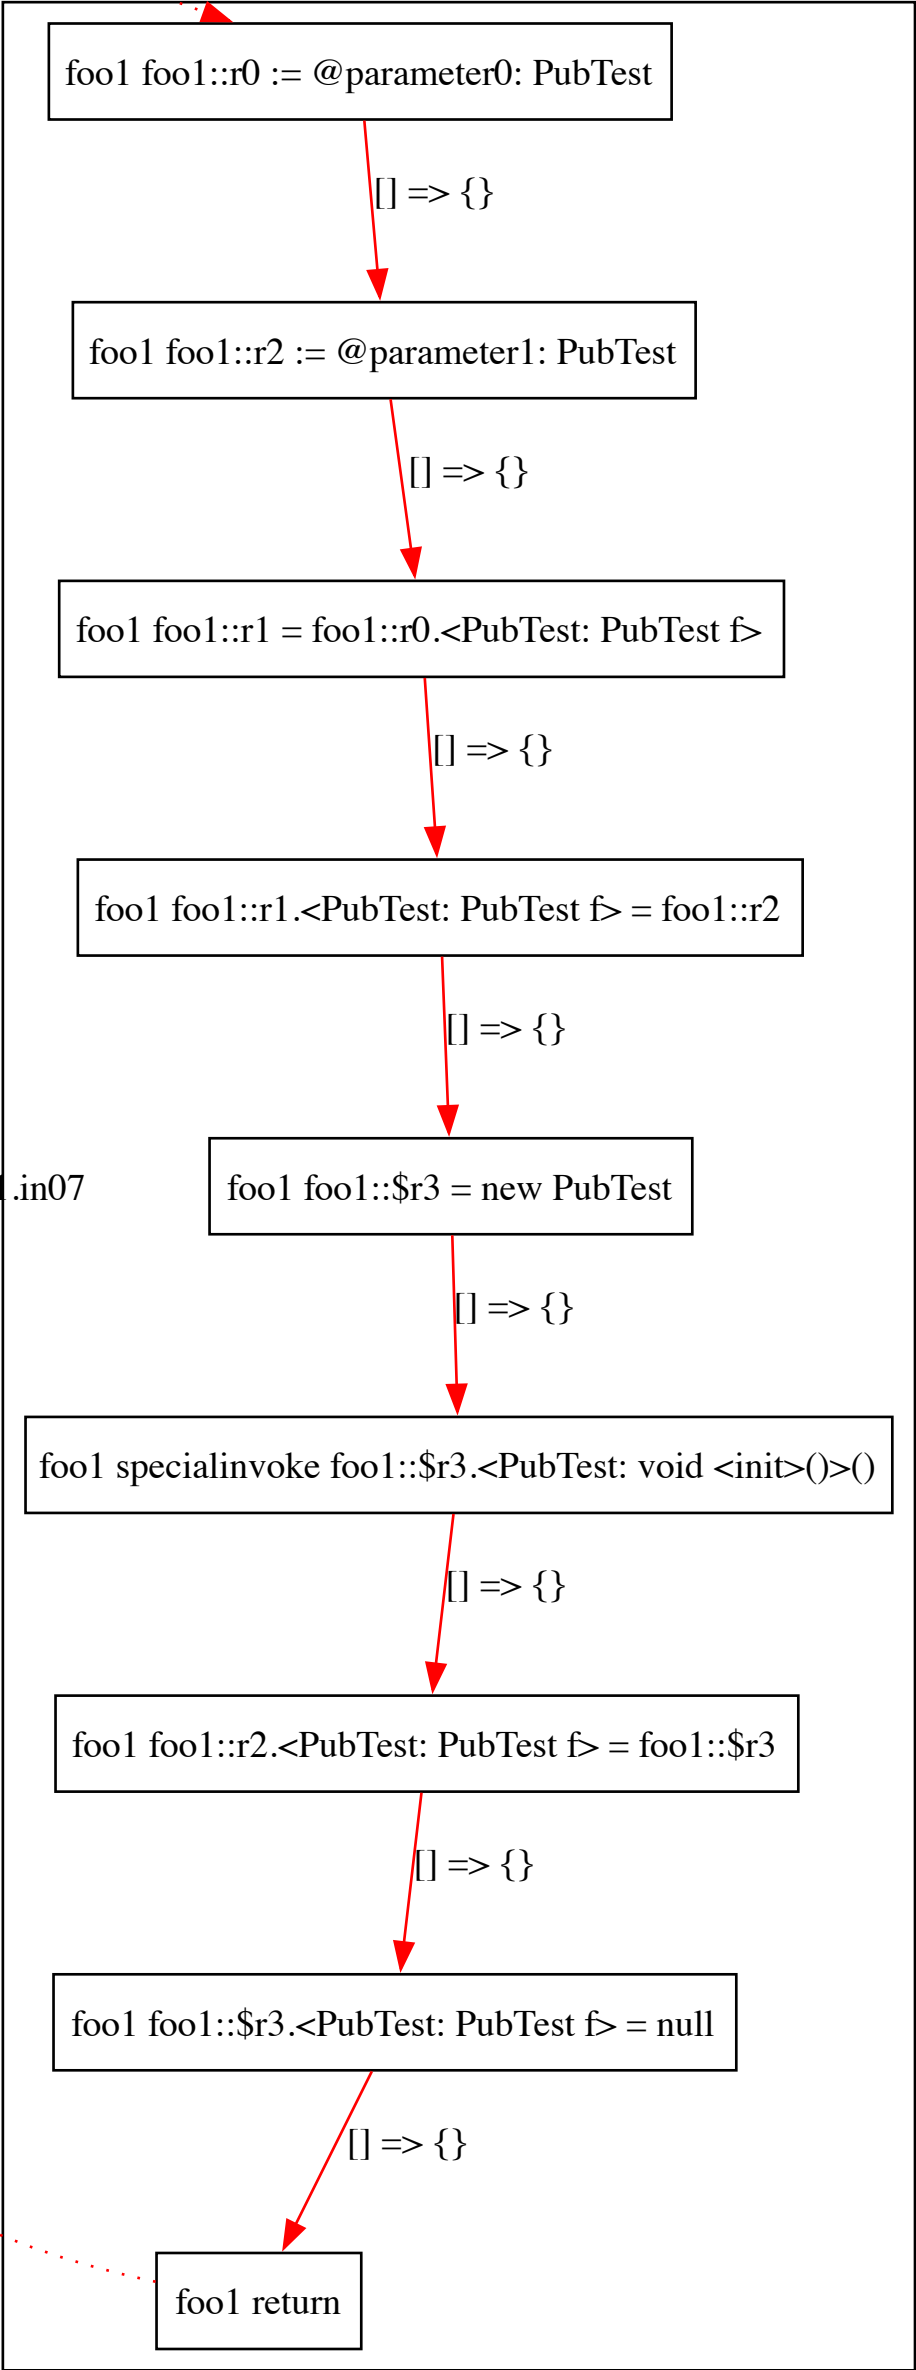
foo1 foo1::r0 := @parameter0: PubTest

[] => {}

foo1 foo1::r2 := @parameter1: PubTest

[] => {}

foo1 foo1::r1 = foo1::r0.<PubTest: PubTest f>

[] => {}

foo1 foo1::r1.<PubTest: PubTest f> = foo1::r2

[] => {}

.in07

foo1 foo1::$r3 = new PubTest

[] => {}

foo1 specialinvoke foo1::$r3.<PubTest: void <init>()>()

[] => {}

foo1 foo1::r2.<PubTest: PubTest f> = foo1::$r3

[] => {}

foo1 foo1::$r3.<PubTest: PubTest f> = null

[] => {}

foo1 return